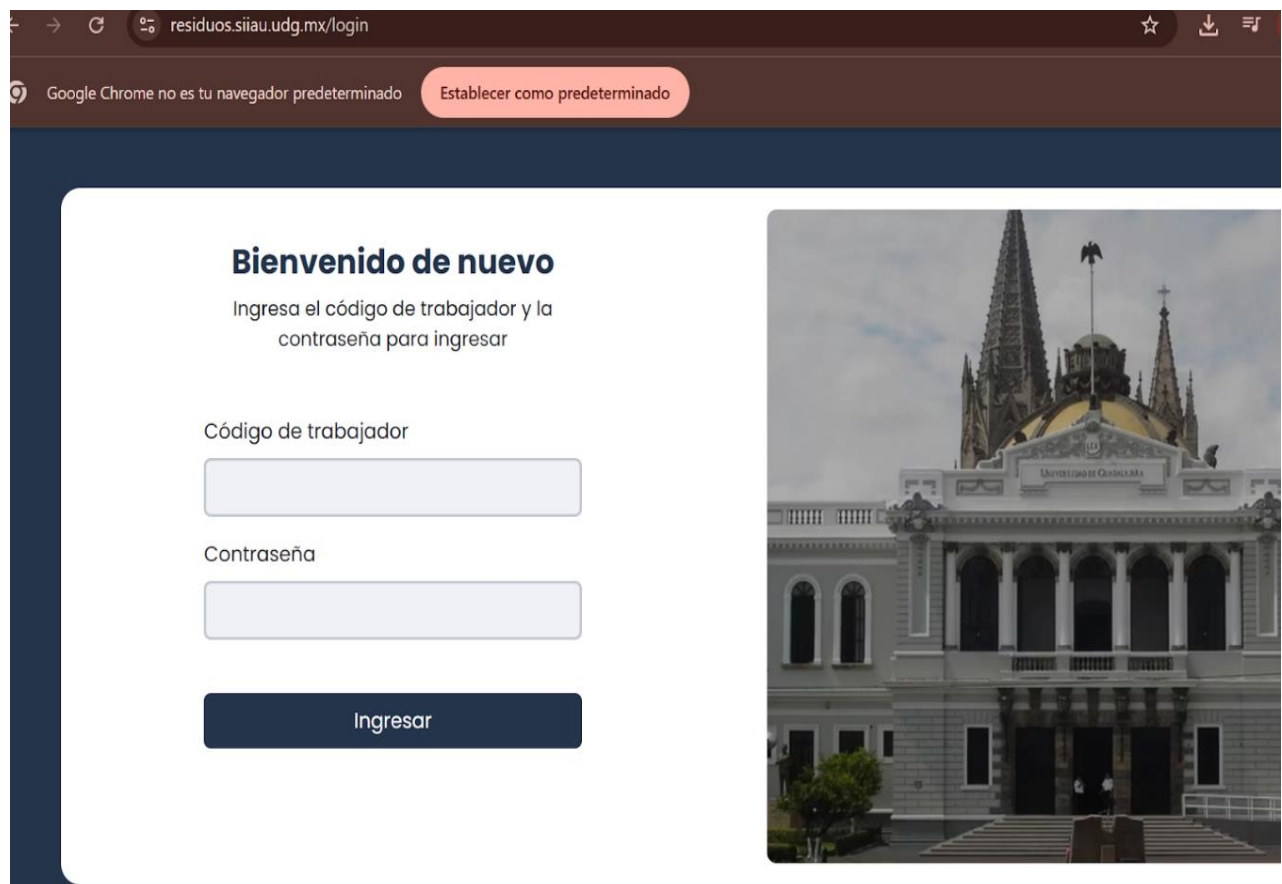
residuos.siiau.udg.mx/login

Google Chrome no es tu navegador predeterminado

Establecer como predeterminado

Bienvenido de nuevo

Ingresa el código de trabajador y la contraseña para ingresar

Código de trabajador

Contraseña

Ingresar

UNIVERSIDAD DE GUADALAJARA